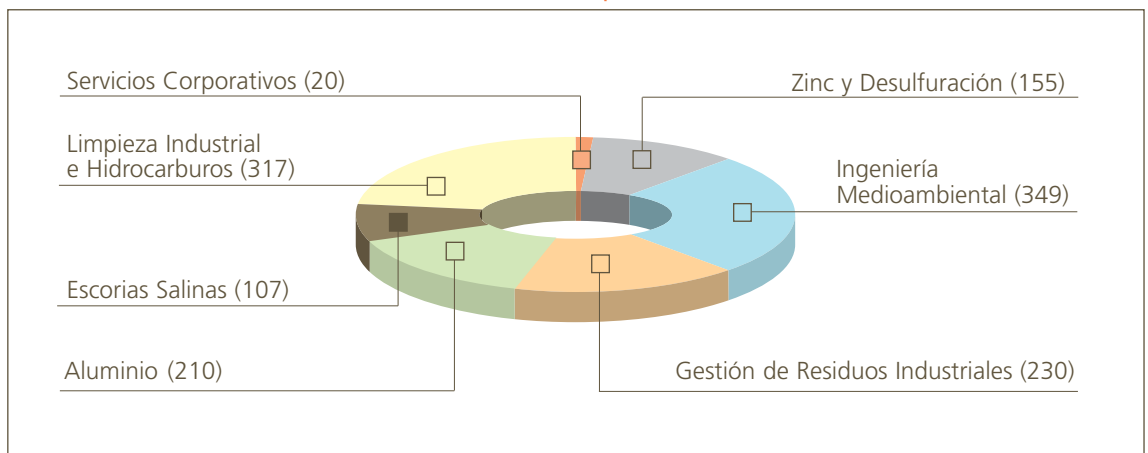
Servicios Corporativos (20)

Zinc y Desulfuración (155)

Limpieza Industrial
e Hidrocarburos (317)

Ingeniería
Medioambiental (349)

Escorias Salinas (107)

Aluminio (210)

Gestión de Residuos Industriales (230)